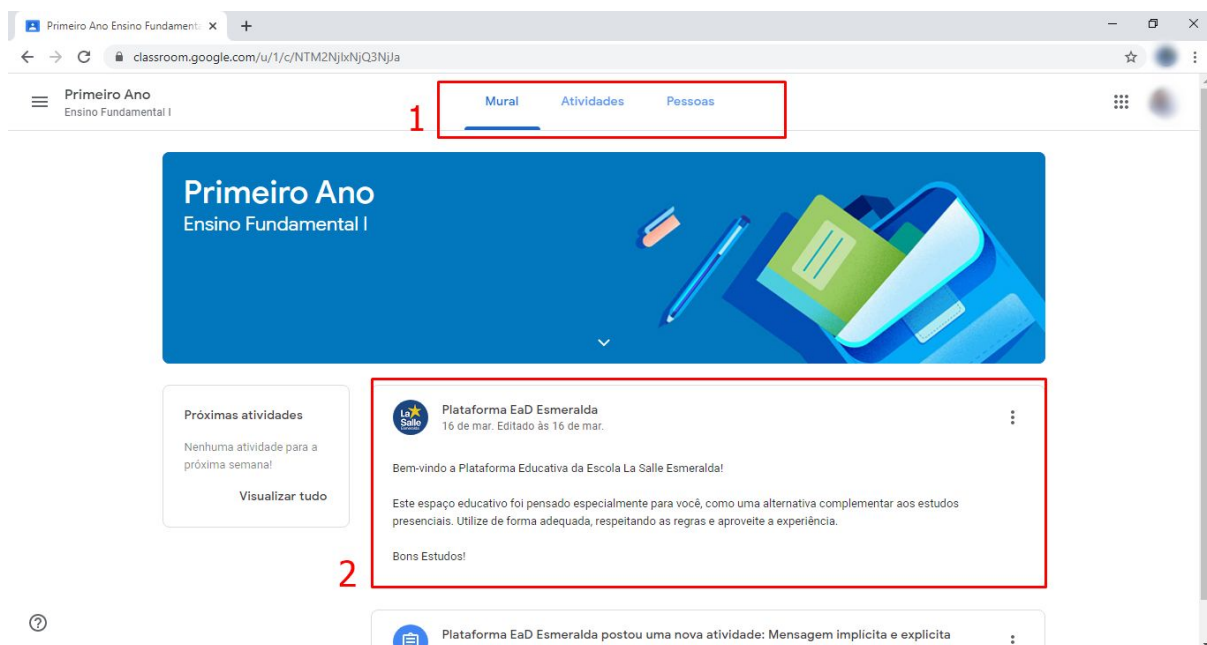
Primeiro Ano Ensino Fundament ×
+

classroom.google.com/u/1/c/NTM2NjIxNjQ3NjJa

Primeiro Ano
Ensino Fundamental I

Mural Atividades Pessoas

1

Primeiro Ano
Ensino Fundamental I

Próximas atividades

Nenhuma atividade para a próxima semana!

Visualizar tudo

La Salle

Plataforma EaD Esmeralda
16 de mar. Editado às 16 de mar.

Bem-vindo a Plataforma Educativa da Escola La Salle Esmeralda!

Este espaço educativo foi pensado especialmente para você, como uma alternativa complementar aos estudos presenciais. Utilize de forma adequada, respeitando as regras e aproveite a experiência.

Bons Estudos!

2

Plataforma EaD Esmeralda postou uma nova atividade: Mensagem implicita e explicita